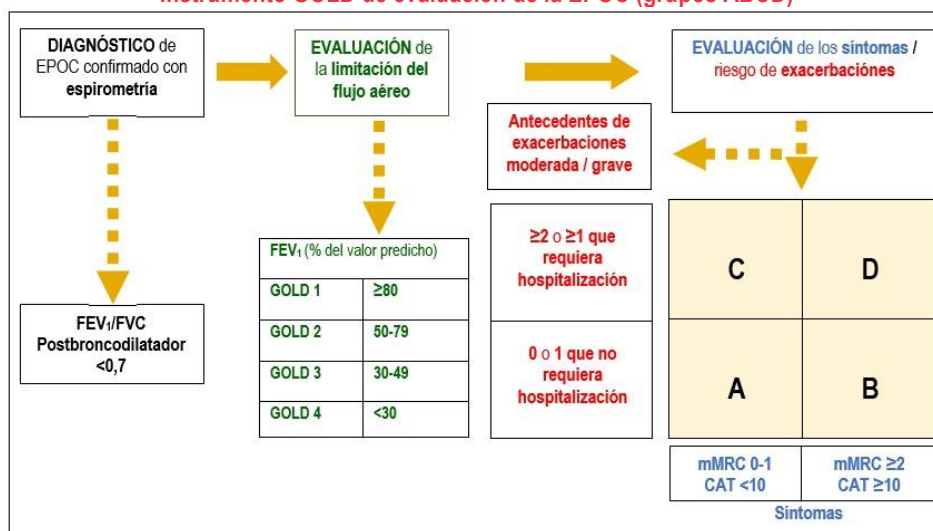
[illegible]

**DIAGNÓSTICO** de EPOC confirmado con **espirometría**

**EVALUACIÓN** de la **limitación del flujo aéreo**

**EVALUACIÓN** de los **síntomas** / riesgo de **exacerbaciones**

FEV$_1$/FVC Postbroncodilatador <0,7

| FEV$_1$ (% del valor predicho) | |
|---|---|
| GOLD 1 | ≥80 |
| GOLD 2 | 50-79 |
| GOLD 3 | 30-49 |
| GOLD 4 | <30 |

Antecedentes de exacerbaciones moderada / grave

| | | |
|---|---|---|
| ≥2 o ≥1 que requiera hospitalización | C | D |
| 0 o 1 que no requiera hospitalización | A | B |
| | mMRC 0-1 CAT <10 | mMRC ≥2 CAT ≥10 |

Síntomas